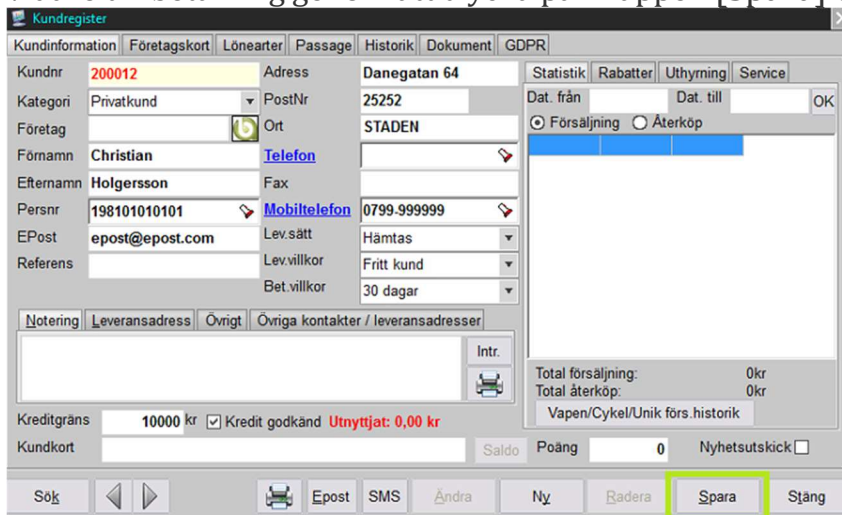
Kundregister

Kundinformation | Företagskort | Lönearter | Passage | Historik | Dokument | GDPR

Kundnr 200012
Kategori Privatkund
Företag
Förnamn Christian
Efternamn Holgersson
Persnr 198101010101
EPost epost@epost.com
Referens

Adress Danegatan 64
PostNr 25252
Ort STADEN
Telefon
Fax
Mobiltelefon 0799-999999
Lev.sätt Hämtas
Lev.villkor Fritt kund
Bet.villkor 30 dagar

Statistik | Rabatter | Uthyrning | Service
Dat. från
Dat. till
OK
Försäljning
Återköp

Notering | Leveransadress | Övrigt | Övriga kontakter / leveransadresser

Intr.

Total försäljning: 0kr
Total återköp: 0kr
Vapen/Cykel/Unik förs.historik

Kreditgräns 10000 kr
Kredit godkänd
Utnyttjat: 0,00 kr
Kundkort
Saldo
Poäng 0
Nyhetsutskick

Sök | Epost | SMS | Ändra | Ny | Radera | Spara | Stäng